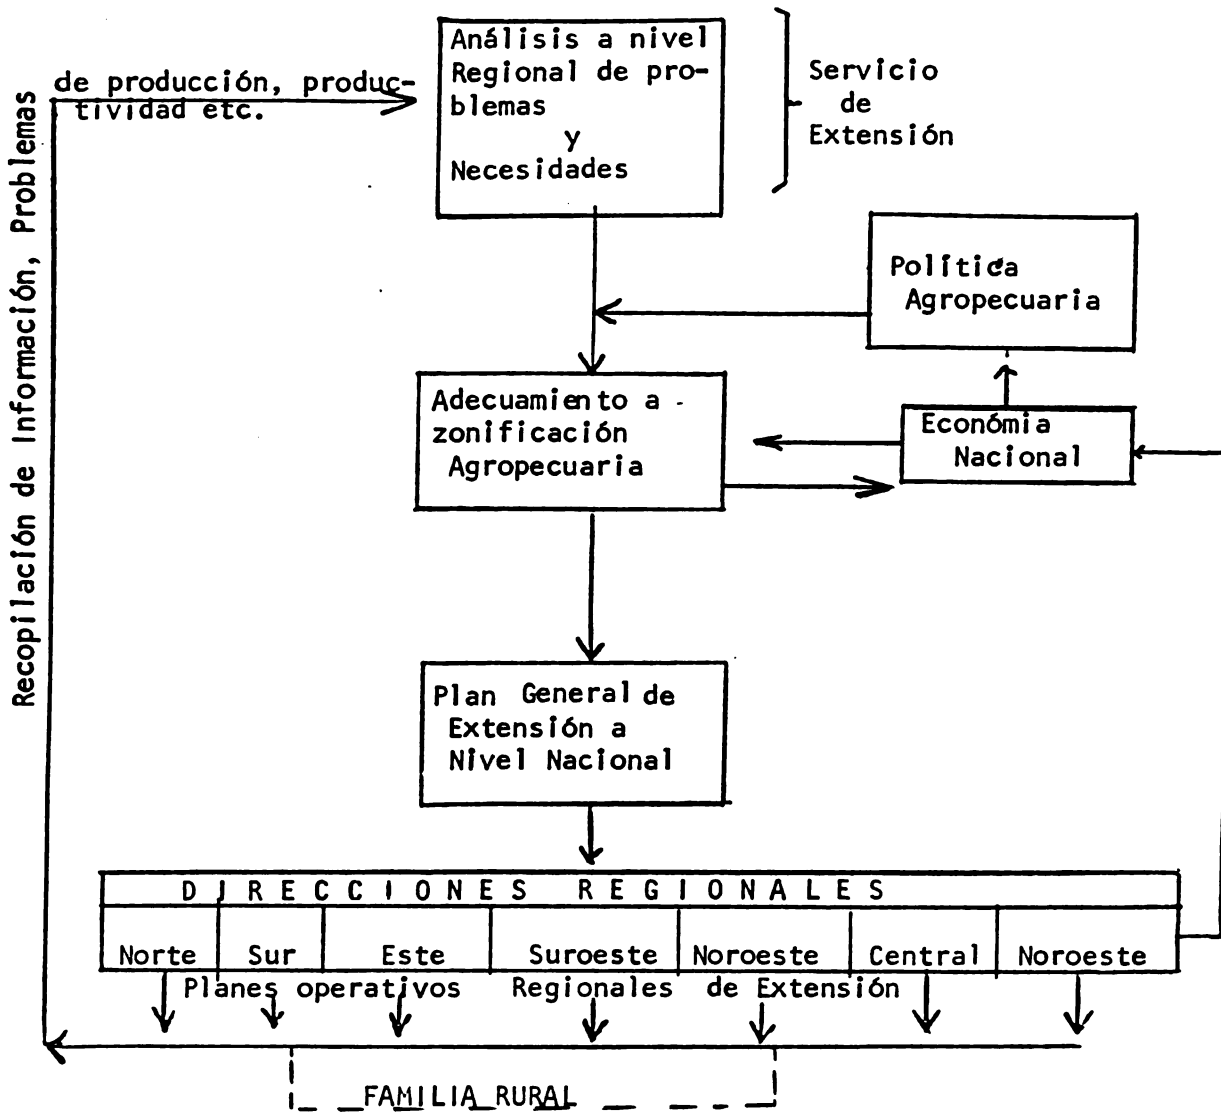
Recopilación de Información, Problemas

de producción, productividad etc.

Análisis a nivel Regional de problemas y Necesidades

Servicio de Extensión

Política Agropecuaria

Adecuamiento a zonificación Agropecuaria

Económia Nacional

Plan General de Extensión a Nivel Nacional

DIRECCIONES REGIONALES

| Norte | Sur | Este | Suroeste | Noroeste | Central | Noroeste |
|---|---|---|---|---|---|---|

Planes operativos Regionales de Extensión

FAMILIA RURAL